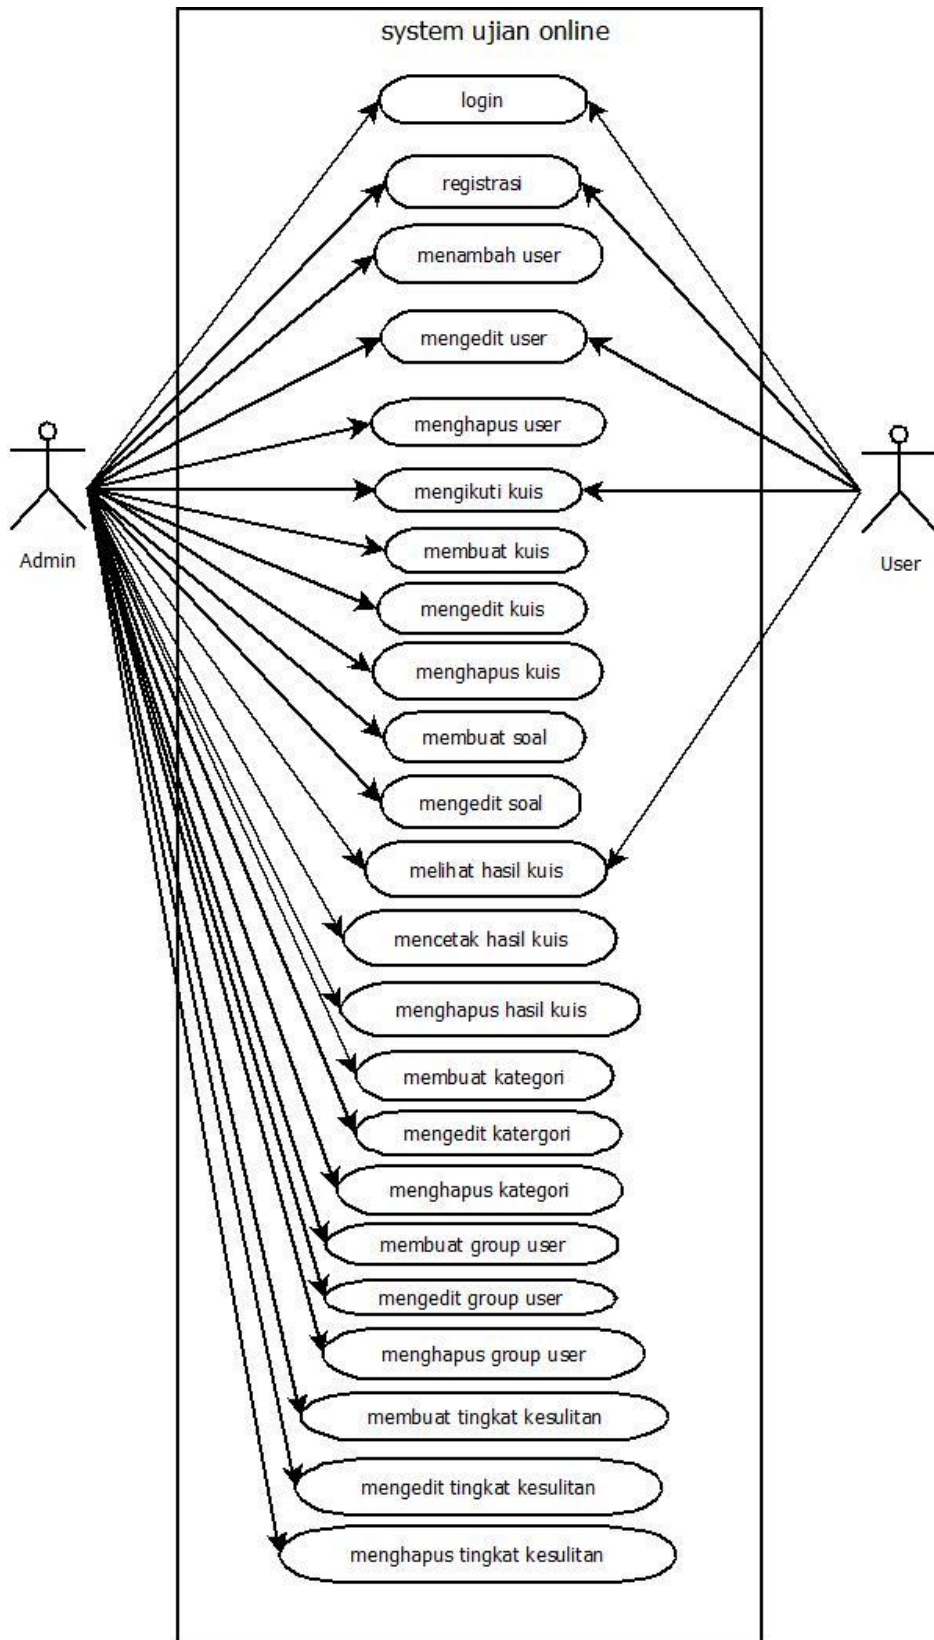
system ujian online

login

registrasi

menambah user

mengedit user

menghapus user

mengikuti kuis

membuat kuis

mengedit kuis

menghapus kuis

membuat soal

mengedit soal

melihat hasil kuis

mencetak hasil kuis

menghapus hasil kuis

membuat kategori

mengedit katergori

menghapus kategori

membuat group user

mengedit group user

menghapus group user

membuat tingkat kesulitan

mengedit tingkat kesulitan

menghapus tingkat kesulitan

Admin

User